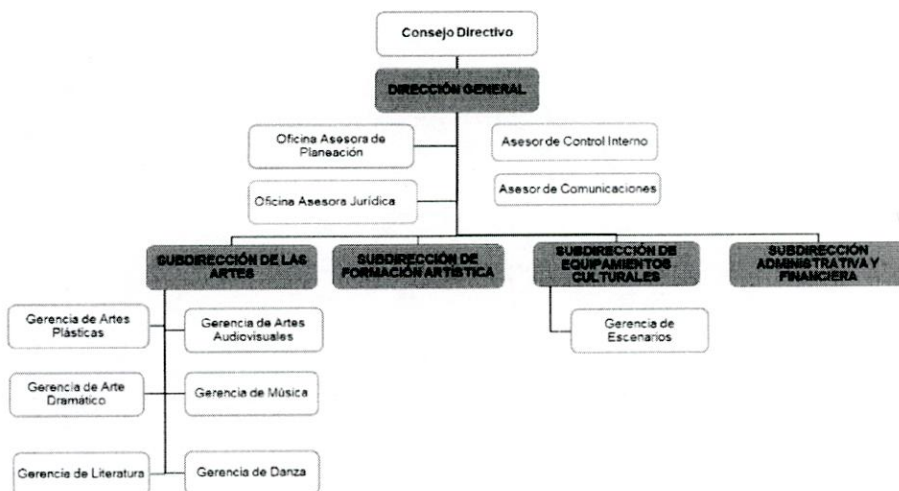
Consejo Directivo

DIRECCIÓN GENERAL

Oficina Asesora de Planeación

Asesor de Control Interno

Oficina Asesora Jurídica

Asesor de Comunicaciones

SUBDIRECCIÓN DE LAS ARTES

SUBDIRECCIÓN DE FORMACIÓN ARTÍSTICA

SUBDIRECCIÓN DE EQUIPAMIENTOS CULTURALES

SUBDIRECCIÓN ADMINISTRATIVA Y FINANCIERA

Gerencia de Artes Plásticas

Gerencia de Artes Audiovisuales

Gerencia de Escenarios

Gerencia de Arte Dramático

Gerencia de Música

Gerencia de Literatura

Gerencia de Danza